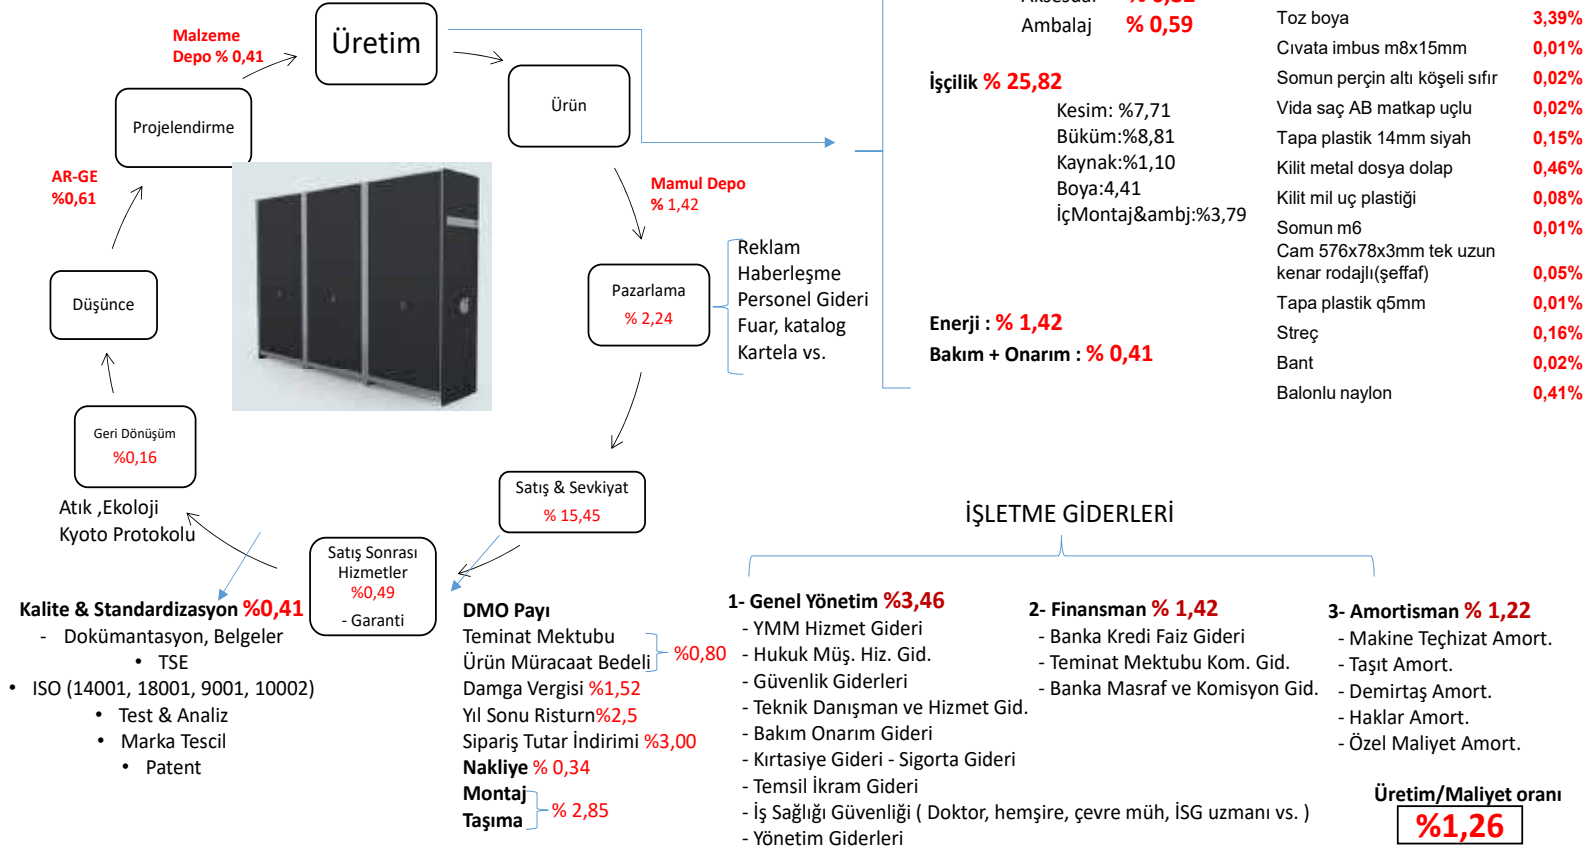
Malzeme
Depo % 0,41

Üretim

Ürün

Projelendirme

AR-GE
%0,61

Düşünce

Geri Dönüşüm
%0,16

Atık ,Ekoloji
Kyoto Protokolu

Mamul Depo
% 1,42

Pazarlama
% 2,24

Reklam
Haberleşme
Personel Gideri
Fuar, katalog
Kartela vs.

Satış & Sevkiyat
% 15,45

Satış Sonrası Hizmetler
%0,49
- Garanti

Ambalaj % 0,59

İşçilik % 25,82
Kesim: %7,71
Büküm:%8,81
Kaynak:%1,10
Boya:4,41
İçMontaj&ambj:%3,79

Enerji : % 1,42
Bakım + Onarım : % 0,41

| | |
|---|---|
| Toz boya | 3,39% |
| Cıvata imbus m8x15mm | 0,01% |
| Somun perçin altı köşeli sıfır | 0,02% |
| Vida saç AB matkap uçlu | 0,02% |
| Tapa plastik 14mm siyah | 0,15% |
| Kilit metal dosya dolap | 0,46% |
| Kilit mil uç plastiği | 0,08% |
| Somun m6 | 0,01% |
| Cam 576x78x3mm tek uzun kenar rodajlı(şeffaf) | 0,05% |
| Tapa plastik q5mm | 0,01% |
| Streç | 0,16% |
| Bant | 0,02% |
| Balonlu naylon | 0,41% |

Kalite & Standardizasyon %0,41
- Dokümantasyon, Belgeler
• TSE
• ISO (14001, 18001, 9001, 10002)
• Test & Analiz
• Marka Tescil
• Patent

DMO Payı
Teminat Mektubu
Ürün Müracaat Bedeli %0,80
Damga Vergisi %1,52
Yıl Sonu Risturn%2,5
Sipariş Tutar İndirimi %3,00
Nakliye % 0,34
Montaj
Taşıma % 2,85

İŞLETME GİDERLERİ

1- Genel Yönetim %3,46
- YMM Hizmet Gideri
- Hukuk Müş. Hiz. Gid.
- Güvenlik Giderleri
- Teknik Danışman ve Hizmet Gid.
- Bakım Onarım Gideri
- Kırtasiye Gideri - Sigorta Gideri
- Temsil İkram Gideri
- İş Sağlığı Güvenliği ( Doktor, hemşire, çevre müh, İSG uzmanı vs. )
- Yönetim Giderleri

2- Finansman % 1,42
- Banka Kredi Faiz Gideri
- Teminat Mektubu Kom. Gid.
- Banka Masraf ve Komisyon Gid.

3- Amortisman % 1,22
- Makine Teçhizat Amort.
- Taşıt Amort.
- Demirtaş Amort.
- Haklar Amort.
- Özel Maliyet Amort.

Üretim/Maliyet oranı
%1,26